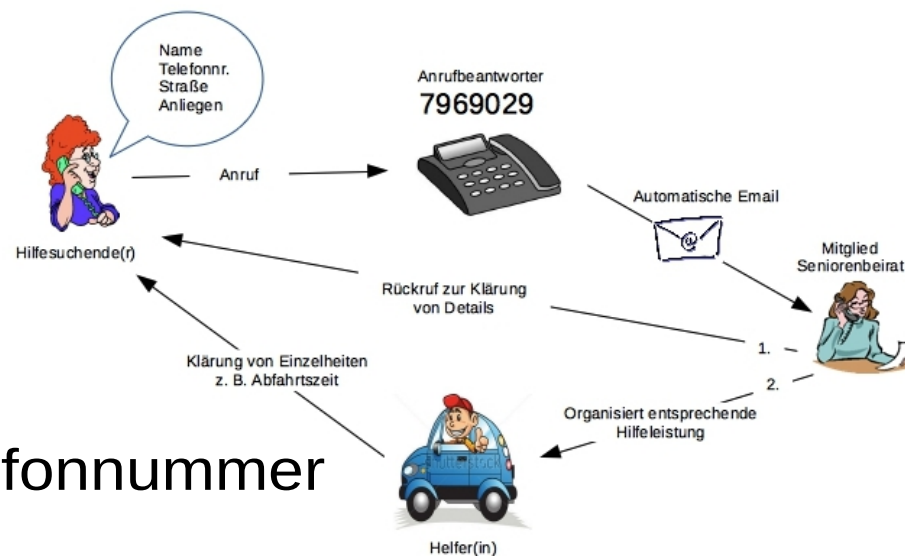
Name
Telefonnr.
Straße
Anliegen

Anrufbeantworter
7969029

Anruf

Hilfesuchende(r)

Automatische Email

Mitglied
Seniorenbeirat

Rückruf zur Klärung von Details

1.

2.

Klärung von Einzelheiten z. B. Abfahrtszeit

Organisiert entsprechende Hilfeleistung

fonnummer

Helfer(in)